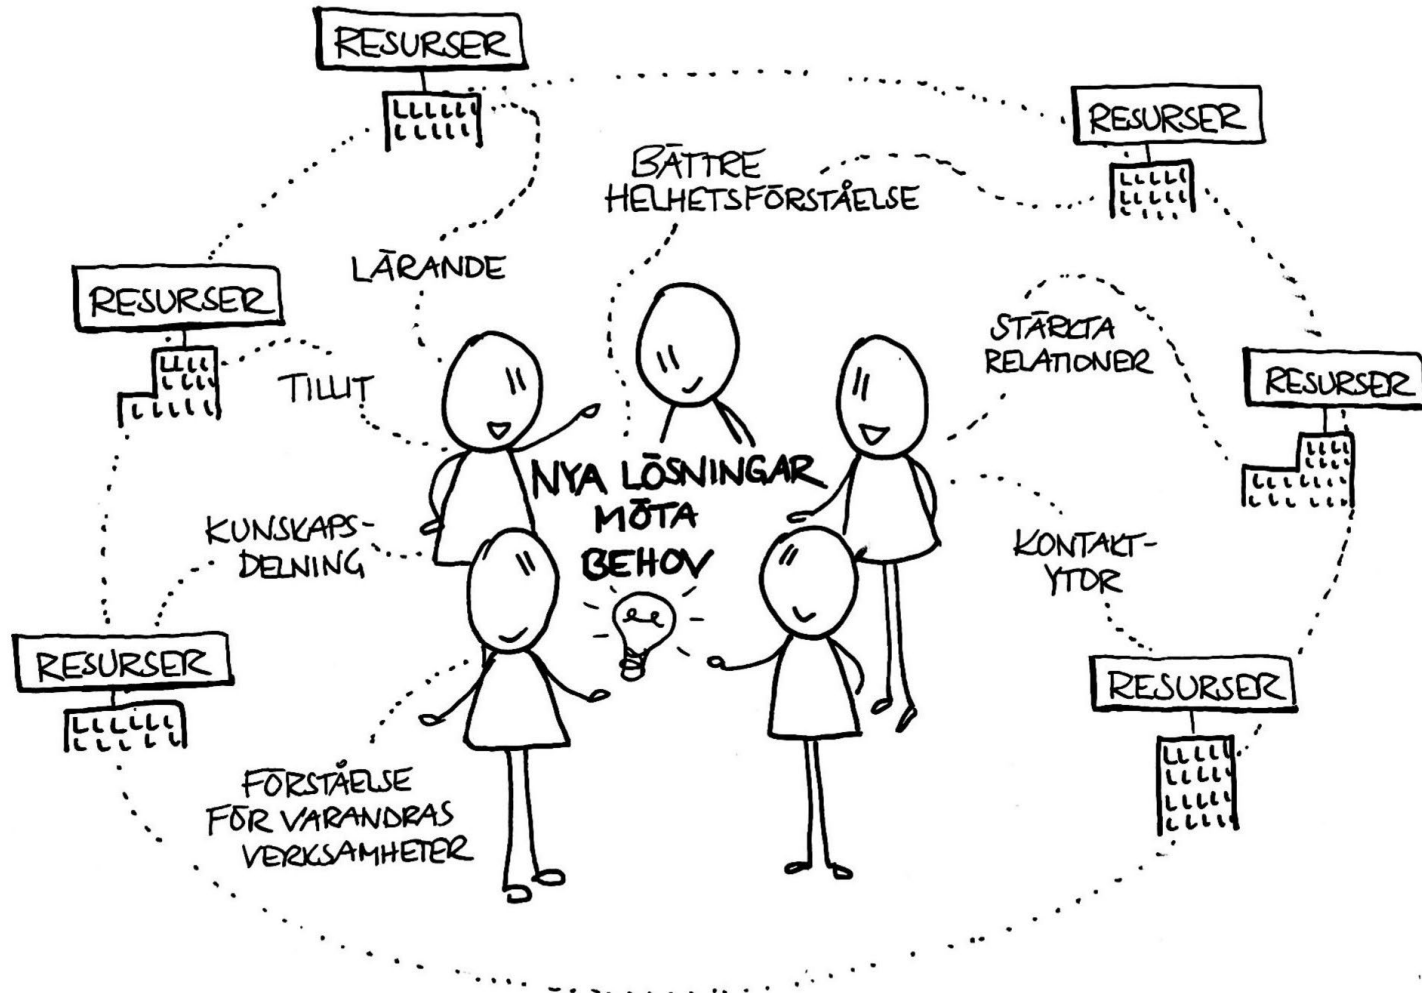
RESURSER

RESURSER

BÄTTRE HELHETSFÖRSTÅELSE

LÄRANDE

RESURSER

TILLIT

STÄRKTA RELATIONER

RESURSER

NYA LÖSNINGAR MÖTA BEHOV

KUNSKAPS-DELNING

KONTAKT-YTOR

RESURSER

RESURSER

FÖRSTÅELSE FÖR VARANDRAS VERKSAMHETER